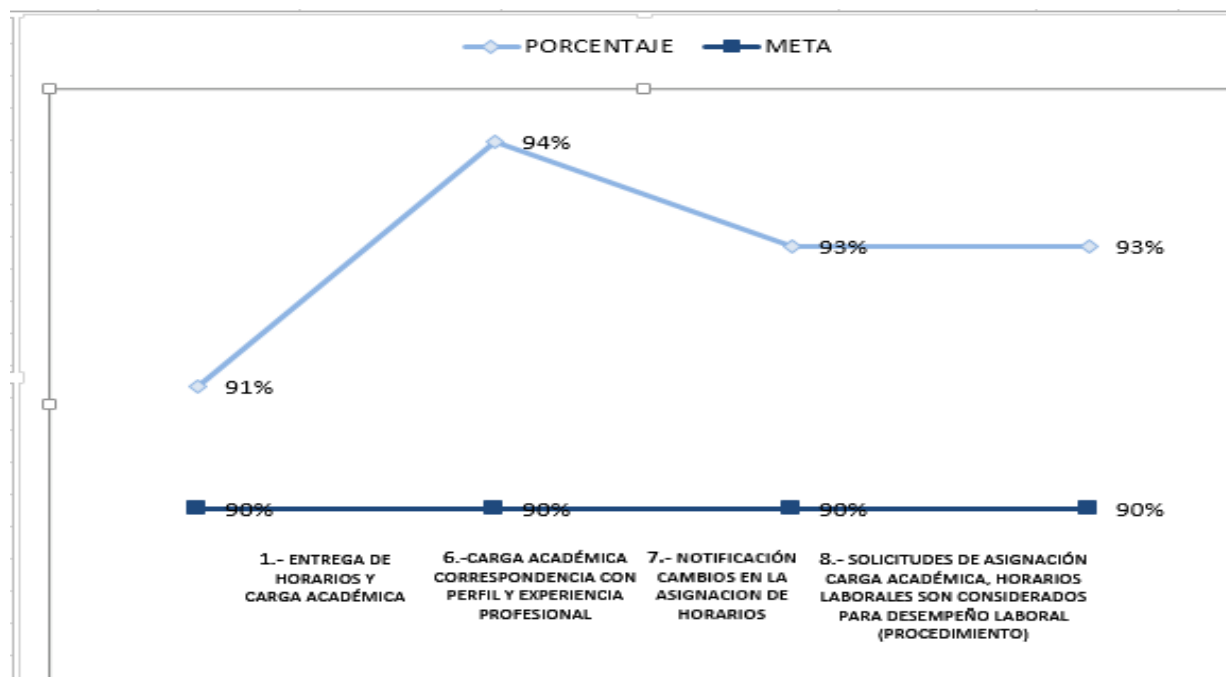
PORCENTAJE
META

94%
93%
93%
91%

90%
90%
90%
90%

1.- ENTREGA DE HORARIOS Y CARGA ACADÉMICA

6.-CARGA ACADÉMICA CORRESPONDENCIA CON PERFIL Y EXPERIENCIA PROFESIONAL

7.- NOTIFICACIÓN CAMBIOS EN LA ASIGNACION DE HORARIOS

8.- SOLICITUDES DE ASIGNACIÓN CARGA ACADÉMICA, HORARIOS LABORALES SON CONSIDERADOS PARA DESEMPEÑO LABORAL (PROCEDIMIENTO)